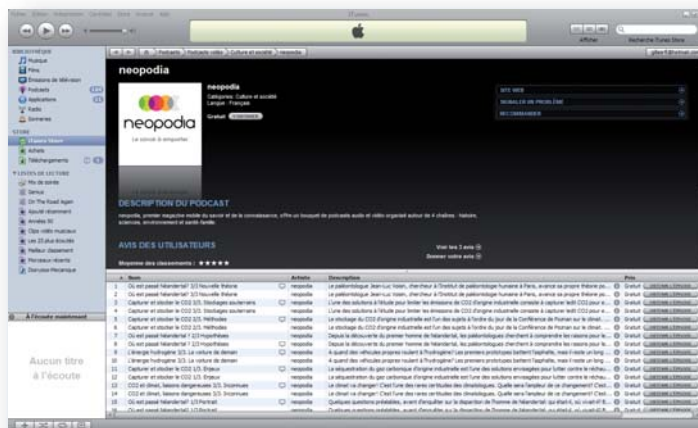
iTunes

Afficher

Recherche iTunes Store

BIBLIOTHÈQUE
Musique
Films
Émissions de télévision
Podcasts
Applications
Radio
Sonneries

STORE
iTunes Store
Achats
Téléchargements

LISTES DE LECTURE
Mix de soirée
Genius
On The Road Again
Ajouté récemment
Années 90
Clips vidéo musicaux
Les 25 plus écoutés
Meilleur classement
Morceaux récents
Darsoize-Mecanique

Podcasts | Podcasts vidéo | Culture et société | neopodia

neopodia

neopodia
Catégorie : Culture et société
Langue : Français

Gratuit | S'ABONNER

neopodia
Le savoir à emporter

SITE WEB
SIGNALER UN PROBLÈME
RECOMMANDER

DESCRIPTION DU PODCAST

neopodia, premier magazine mobile du savoir et de la connaissance, offre un bouquet de podcasts audio et vidéo organisé autour de 4 chaînes : histoire, sciences, environnement et santé-famille.

AVIS DES UTILISATEURS

Voir les 3 avis
Donner votre avis

Moyenne des classements : ★★★★★

À l'écoute maintenant

Aucun titre à l'écoute

| | Nom | Artiste | Description | Prix |
|---|---|---|---|---|
| 1 | Où est passé Néandertal? 3/3 Nouvelle théorie | neopodia | Le paléontologue Jean-Luc Voisin, chercheur à l'Institut de paléontologie humaine à Paris, avance sa propre théorie po... | Gratuit |
| 2 | Où est passé Néandertal? 3/3 Nouvelle théorie | neopodia | Le paléontologue Jean-Luc Voisin, chercheur à l'Institut de paléontologie humaine à Paris, avance sa propre théorie po... | Gratuit |
| 3 | Capturer et stocker le CO2 3/3. Stockages souterrains | neopodia | L'une des solutions à l'étude pour limiter les émissions de CO2 d'origine industrielle consiste à capturer ledit CO2 pour e... | Gratuit |
| 4 | Capturer et stocker le CO2 3/3. Stockages souterrains | neopodia | L'une des solutions à l'étude pour limiter les émissions de CO2 d'origine industrielle consiste à capturer ledit CO2 pour e... | Gratuit |
| 5 | Capturer et stocker le CO2 2/3. Méthodes | neopodia | Le stockage du CO2 d'origine industrielle est l'un des sujets à l'ordre du jour de la Conférence de Poznan sur le climat... | Gratuit |
| 6 | Capturer et stocker le CO2 2/3. Méthodes | neopodia | Le stockage du CO2 d'origine industrielle est l'un des sujets à l'ordre du jour de la Conférence de Poznan sur le climat... | Gratuit |
| 7 | Où est passé Néandertal? 2/3 Hypothèses | neopodia | Depuis la découverte du premier homme de Néandertal, les paléontologues cherchent à comprendre les raisons pour le... | Gratuit |
| 8 | Où est passé Néandertal? 2/3 Hypothèses | neopodia | Depuis la découverte du premier homme de Néandertal, les paléontologues cherchent à comprendre les raisons pour le... | Gratuit |
| 9 | L'énergie hydrogène 3/3. La voiture de demain | neopodia | À quand des véhicules propres roulant à l'hydrogène? Les premiers prototypes battent l'asphalte, mais il reste un long... | Gratuit |
| 10 | L'énergie hydrogène 3/3. La voiture de demain | neopodia | À quand des véhicules propres roulant à l'hydrogène? Les premiers prototypes battent l'asphalte, mais il reste un long... | Gratuit |
| 11 | Capturer et stocker le CO2 1/3. Enjeux | neopodia | La séquestration du gaz carbonique d'origine industrielle est l'une des solutions envisagées pour lutter contre le réchau... | Gratuit |
| 12 | Capturer et stocker le CO2 1/3. Enjeux | neopodia | La séquestration du gaz carbonique d'origine industrielle est l'une des solutions envisagées pour lutter contre le réchau... | Gratuit |
| 13 | CO2 et climat, liaisons dangereuses 3/3. Inconnues | neopodia | Le climat va changer! C'est l'une des rares certitudes des climatologues. Quelle sera l'ampleur de ce changement? C'est... | Gratuit |
| 14 | CO2 et climat, liaisons dangereuses 3/3. Inconnues | neopodia | Le climat va changer! C'est l'une des rares certitudes des climatologues. Quelle sera l'ampleur de ce changement? C'est... | Gratuit |
| 15 | Où est passé Néandertal? 1/3 Portrait | neopodia | Quelques questions préalables, avant d'enquêter sur la disparition de l'homme de Néandertal: qui était-il, où vivait-il et... | Gratuit |
| 16 | Où est passé Néandertal? 1/3 Portrait | neopodia | Quelques questions préalables, avant d'enquêter sur la disparition de l'homme de Néandertal: qui était-il, où vivait-il et... | Gratuit |